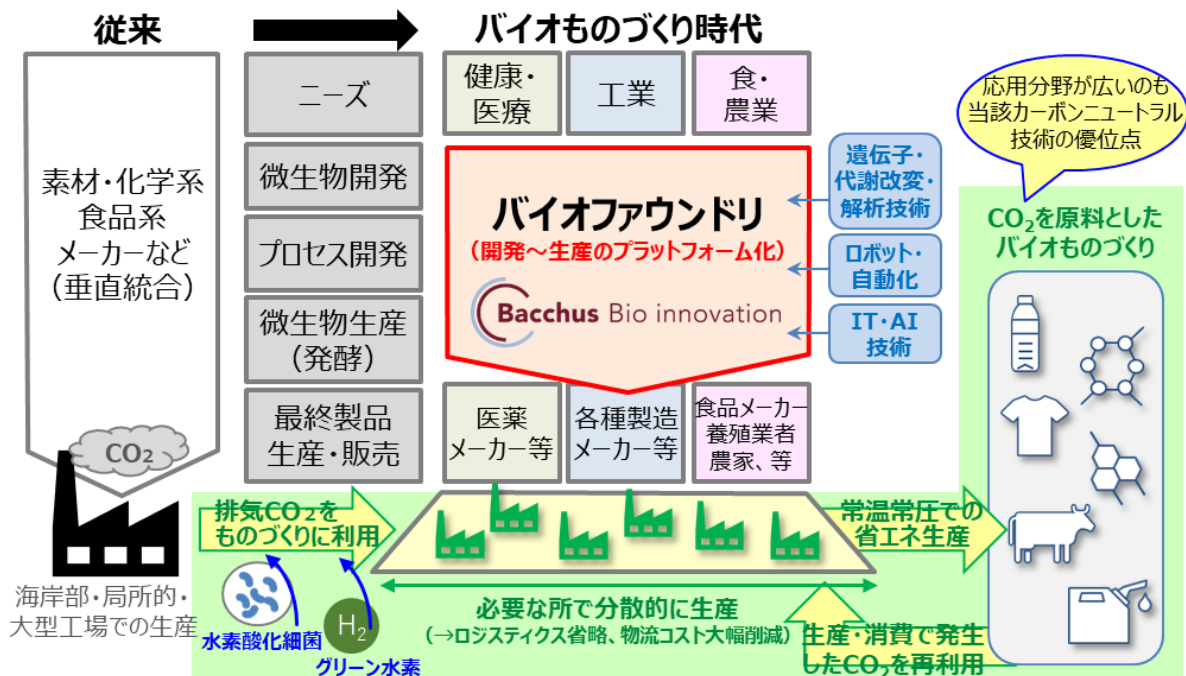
従来

素材・化学系
食品系
メーカーなど
(垂直統合)

$CO_2$

海岸部・局所的・
大型工場での生産

バイオものづくり時代

ニーズ

微生物開発

プロセス開発

微生物生産
(発酵)

最終製品
生産・販売

健康・
医療

工業

食・
農業

バイオファウンドリ
(開発～生産のプラットフォーム化)

Bacchus Bio innovation

遺伝子・
代謝改変・
解析技術

ロボット・
自動化

IT・AI
技術

医薬
メーカー等

各種製造
メーカー等

食品メーカー
養殖業者
農家、等

応用分野が広いのも
当該カーボンニュートラル
技術の優位点

$CO_2$を原料とした
バイオものづくり

排気$CO_2$を
ものづくりに利用

常温常圧での
省エネ生産

必要な所で分散的に生産
(→ロジスティクス省略、物流コスト大幅削減)

生産・消費で発生
した$CO_2$を再利用

水素酸化細菌

$H_2$

グリーン水素